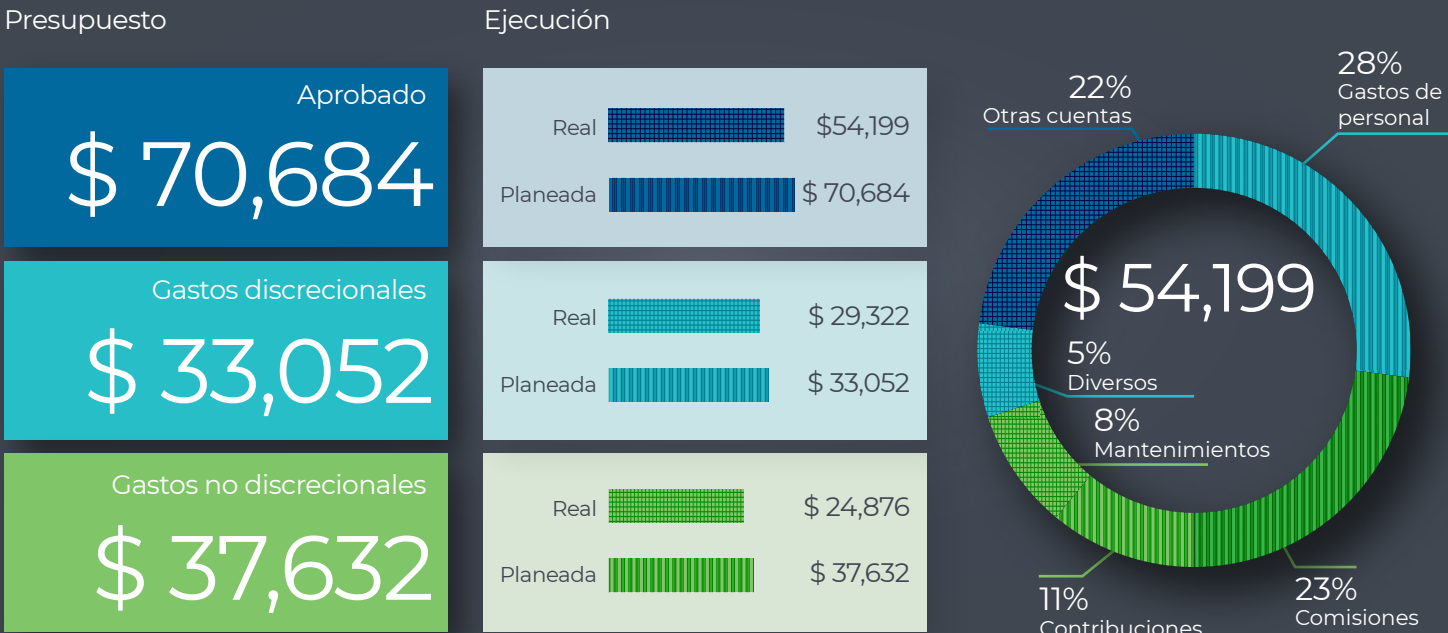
Presupuesto

Aprobado
$ 70,684

Gastos discrecionales
$ 33,052

Gastos no discrecionales
$ 37,632

Ejecución

Real $54,199
Planeada $ 70,684

Real $ 29,322
Planeada $ 33,052

Real $ 24,876
Planeada $ 37,632

22%
Otras cuentas

28%
Gastos de personal

$ 54,199

5%
Diversos

8%
Mantenimientos

11%
Contribuciones

23%
Comisiones